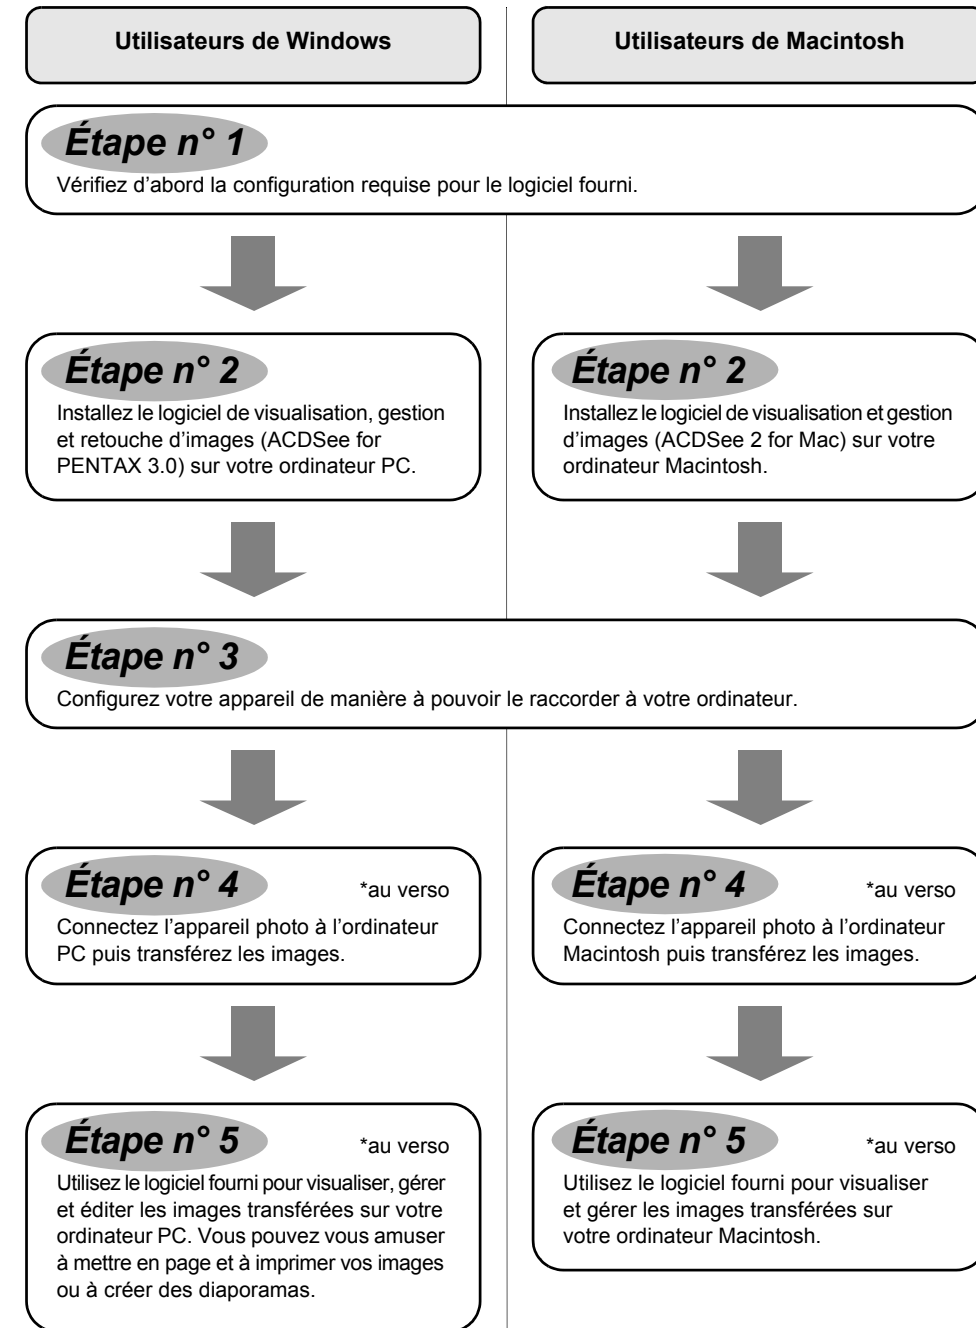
Utilisateurs de Windows

Utilisateurs de Macintosh

Étape n° 1

Vérifiez d'abord la configuration requise pour le logiciel fourni.

Étape n° 2

Installez le logiciel de visualisation, gestion et retouche d'images (ACDSee for PENTAX 3.0) sur votre ordinateur PC.

Étape n° 2

Installez le logiciel de visualisation et gestion d'images (ACDSee 2 for Mac) sur votre ordinateur Macintosh.

Étape n° 3

Configurez votre appareil de manière à pouvoir le raccorder à votre ordinateur.

Étape n° 4

*au verso

Connectez l'appareil photo à l'ordinateur PC puis transférez les images.

Étape n° 4

*au verso

Connectez l'appareil photo à l'ordinateur Macintosh puis transférez les images.

Étape n° 5

*au verso

Utilisez le logiciel fourni pour visualiser, gérer et éditer les images transférées sur votre ordinateur PC. Vous pouvez vous amuser à mettre en page et à imprimer vos images ou à créer des diaporamas.

Étape n° 5

*au verso

Utilisez le logiciel fourni pour visualiser et gérer les images transférées sur votre ordinateur Macintosh.